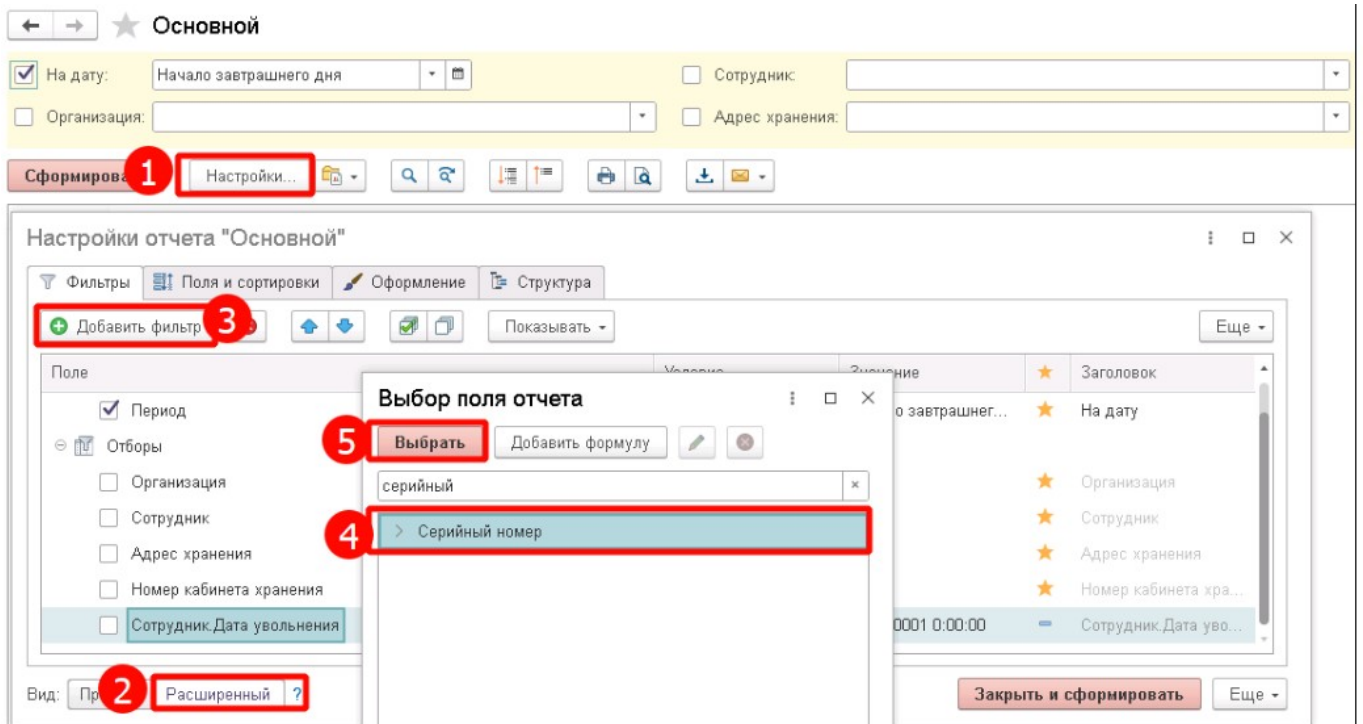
← → Основной

На дату: Начало завтрашнего дня
Сотрудник:
Организация:
Адрес хранения:

Сформирова 1 Настройки...

Настройки отчета "Основной"

Фильтры | Поля и сортировки | Оформление | Структура

Добавить фильтр 3
Показывать
Еще

| Поле | Условие | Значение | ★ | Заголовок |
|---|---|---|---|---|
| Период | | о завтрашнег... | ★ | На дату |
| Отборы | | | | |
| Организация | | | ★ | Организация |
| Сотрудник | | | ★ | Сотрудник |
| Адрес хранения | | | ★ | Адрес хранения |
| Номер кабинета хранения | | | ★ | Номер кабинета хра... |
| Сотрудник.Дата увольнения | | 0001 0:00:00 | | Сотрудник.Дата уво... |

Выбор поля отчета
5 Выбрать Добавить формулу
серийный
4 Серийный номер

Вид: Пр 2 Расширенный ?
Закрыть и сформировать
Еще